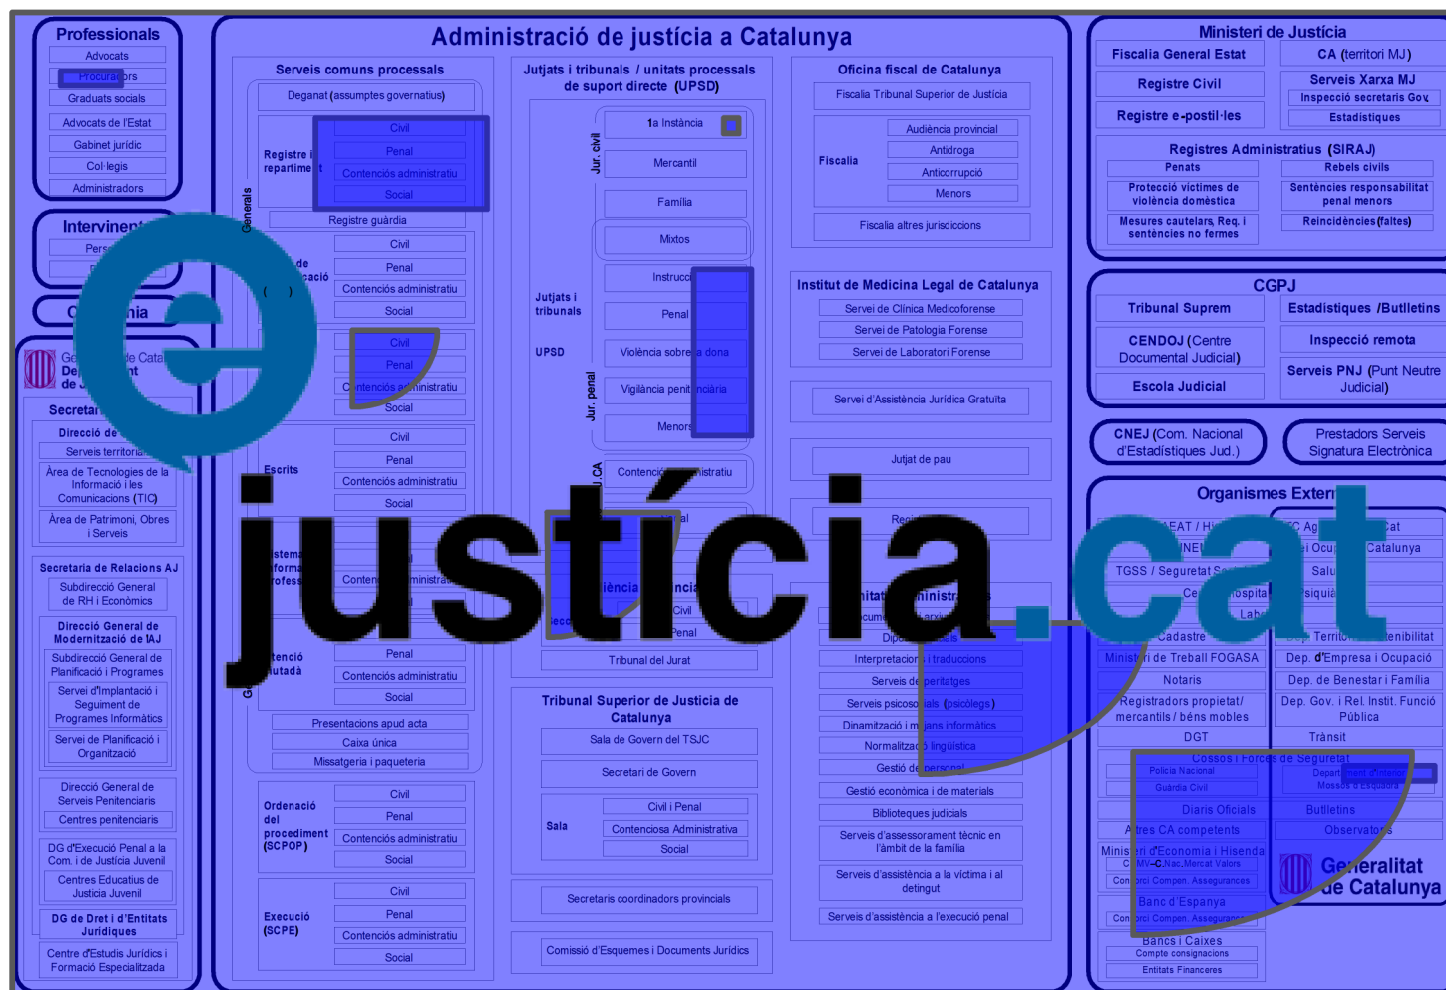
Professionals
Advocats
Procuradors
Graduats socials
Advocats de l'Estat
Gabinet jurídic
Col·legis
Administradors

Intervinent
Pers

Generalitat de Catalunya
Dep
de J

Secretari
Direcció de
Serveis territorials
Àrea de Tecnologies de la Informació i les Comunicacions (TIC)
Àrea de Patrimoni, Obres i Serveis

Secretaria de Relacions AJ
Subdirecció General de RH i Econòmics
Direcció General de Modernització de l'AJ
Subdirecció General de Planificació i Programes
Servei d'Implantació i Seguiment de Programes Informàtics
Servei de Planificació i Organització
Direcció General de Serveis Penitenciaris
Centres penitenciaris
DG d'Execució Penal a la Com. i de Justícia Juvenil
Centres Educatius de Justícia Juvenil
DG de Dret i d'Entitats Jurídiques
Centre d'Estudis Jurídics i Formació Especialitzada

Administració de justícia a Catalunya

Serveis comuns processals
Deganat (assumptes governatius)
Generals
Registre i repartiment
Civil
Penal
Contenciós administratiu
Social
Registre guàrdia
de ació
Civil
Penal
Contenciós administratiu
Social
Civil
Penal
Contenciós administratiu
Social
Escrits
Civil
Penal
Contenciós administratiu
Social
Sistema forma profes
Contenciós administratiu
tenció utada
Penal
Contenciós administratiu
Social
Presentacions apud acta
Caixa única
Missatgeria i paqueteria
Ordenació del procediment (SCPOP)
Civil
Penal
Contenciós administratiu
Social
Execució (SCPE)
Civil
Penal
Contenciós administratiu
Social

Jutjats i tribunals / unitats processals de suport directe (UPSD)
Jur. civil
1a Instància
Mercantil
Família
Mixtos
Jutjats i tribunals
UPSD
Jur. penal
Instrucció
Penal
Violència sobre la dona
Vigilància penitenciària
Menors
J. CA
Contenciós administratiu
Audiència
Secc
Civil
Penal
Tribunal del Jurat
Tribunal Superior de Justícia de Catalunya
Sala de Govern del TSJC
Secretari de Govern
Sala
Civil i Penal
Contenciosa Administrativa
Social
Secretaris coordinadors provincials
Comissió d'Esquemes i Documents Jurídics

Oficina fiscal de Catalunya
Fiscalia Tribunal Superior de Justícia
Fiscalia
Audiència provincial
Antidroga
Anticorrupció
Menors
Fiscalia altres jurisdiccions
Institut de Medicina Legal de Catalunya
Servei de Clínica Medicoforense
Servei de Patologia Forense
Servei de Laboratori Forense
Servei d'Assistència Jurídica Gratuïta
Jutjat de pau
Regi
Dipò
Interpretacions i traduccions
Serveis de peritatges
Serveis psicosocials (psicòlegs)
Dinamització i mitjans informàtics
Normalització lingüística
Gestió de personal
Gestió econòmica i de materials
Biblioteques judicials
Serveis d'assessorament tècnic en l'àmbit de la família
Serveis d'assistència a la víctima i al detingut
Serveis d'assistència a l'execució penal

Ministeri de Justícia
Fiscalia General Estat
CA (territori MJ)
Registre Civil
Serveis Xarxa MJ
Inspecció secretaris Gov.
Registre e-postil·les
Estadístiques
Registres Administratius (SIRAJ)
Penats
Rebels civils
Protecció víctimes de violència domèstica
Sentències responsabilitat penal menors
Mesures cautelars, Req. i sentències no fermes
Reincidències (faltes)
CGPJ
Tribunal Suprem
Estadístiques /Butlletins
CENDOJ (Centre Documental Judicial)
Inspecció remota
Escola Judicial
Serveis PNJ (Punt Neutre Judicial)
CNEJ (Com. Nacional d'Estadístiques Jud.)
Prestadors Serveis Signatura Electrònica
Organismes Exter
AEAT / Hi
INE
TGSS / Seguretat So
Ce
Cadastre
Ministeri de Treball FOGASA
Notaris
Registradors propietat/ mercantils / béns mobles
DGT
Cossos i Forces de Seguretat
Policia Nacional
Guàrdia Civil
Diaris Oficials
Altres CA competents
Ministeri d'Economia i Hisenda
CNMV–C.Nac.Mercat Valors
Consorci Compen. Assegurances
Banc d'Espanya
Consorci Compen. Assegurances
Bancs i Caixes
Compte consignacions
Entitats Financeres
Cat
Catalunya
Salu
Lab
Dep. Territori i Sostenibilitat
Dep. d'Empresa i Ocupació
Dep. de Benestar i Família
Dep. Gov. i Rel. Instit. Funció Pública
Trànsit
Departament d'Interior
Mossos d'Esquadra
Butlletins
Observatoris
Generalitat de Catalunya

justícia.cat